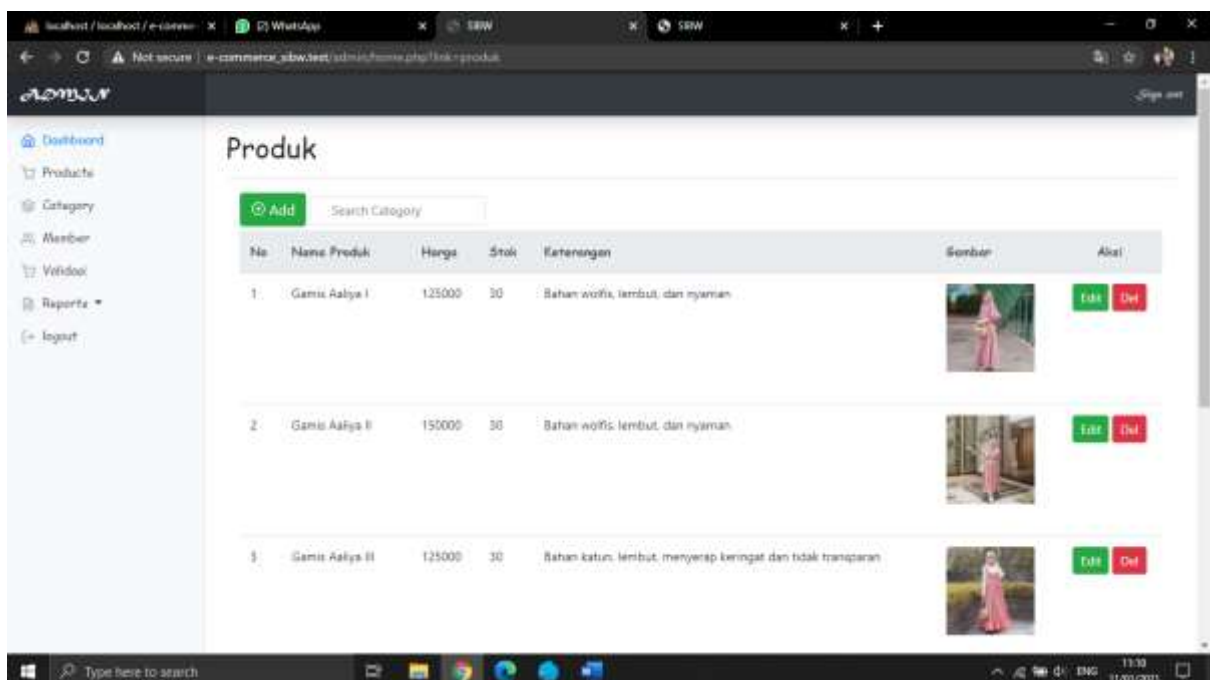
localhost / localhost / e-comme ×   (2) WhatsApp ×   SIBW ×   SIBW × +

Not secure | e-commerce_sibw.test/admin/home.php?link=produk

ADMIN   Sign out

Dashboard
Products
Category
Member
Validasi
Reports ▾
logout

Produk

Add   Search Category

| No | Nama Produk | Harga | Stok | Keterangan | Gambar | Aksi |
|---|---|---|---|---|---|---|
| 1 | Gamis Aaliya I | 125000 | 30 | Bahan wolfis, lembut, dan nyaman | | Edit Del |
| 2 | Gamis Aaliya II | 150000 | 30 | Bahan wolfis, lembut, dan nyaman | | Edit Del |
| 3 | Gamis Aaliya III | 125000 | 30 | Bahan katun, lembut, menyerap keringat dan tidak transparan | | Edit Del |

Type here to search   ENG 11:30 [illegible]